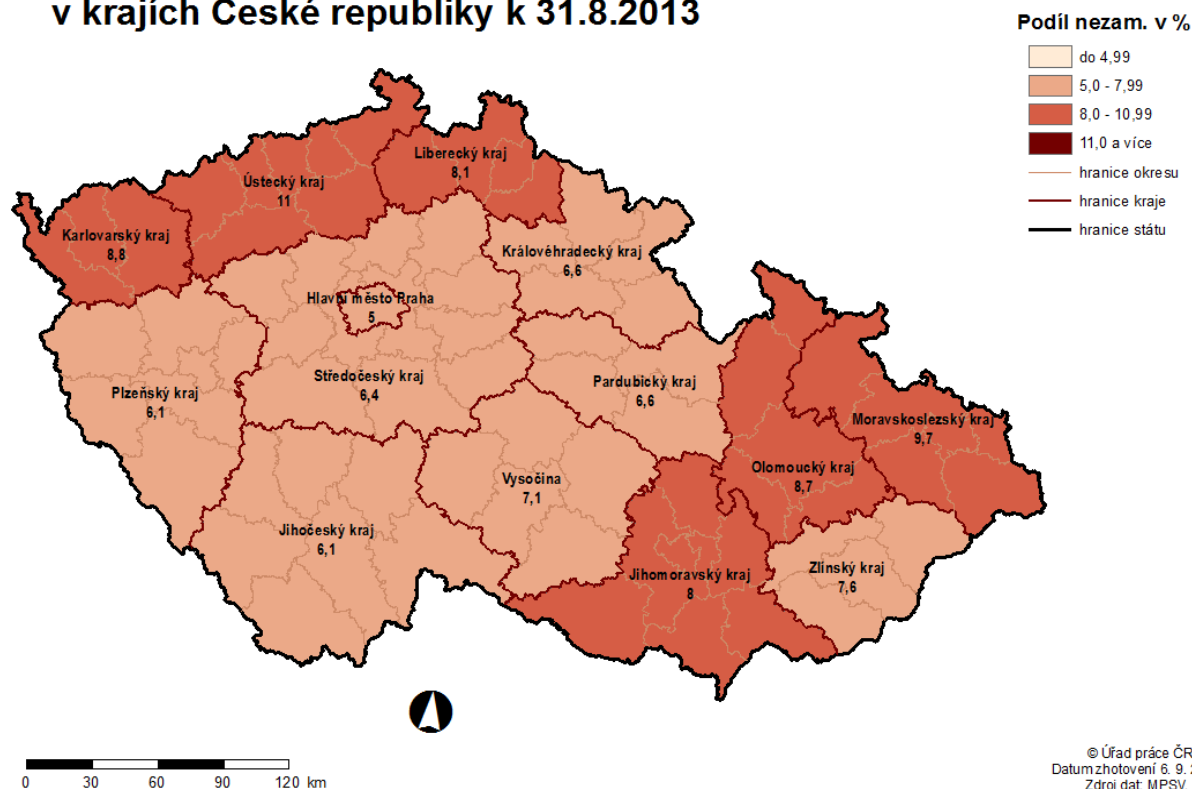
v krajích České republiky k 31.8.2013

Podíl nezam. v %
do 4,99
5,0 - 7,99
8,0 - 10,99
11,0 a více
hranice okresu
hranice kraje
hranice státu

Liberecký kraj
8,1
Ústecký kraj
11
Karlovarský kraj
8,8
Královéhradecký kraj
6,6
Hlavní město Praha
5
Středočeský kraj
6,4
Plzeňský kraj
6,1
Pardubický kraj
6,6
Moravskoslezský kraj
9,7
Olomoucký kraj
8,7
Vysočina
7,1
Jihočeský kraj
6,1
Jihomoravský kraj
8
Zlínský kraj
7,6

0 30 60 90 120 km

© Úřad práce ČR
Datum zhotovení 6. 9. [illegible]
Zdroj dat: MPSV